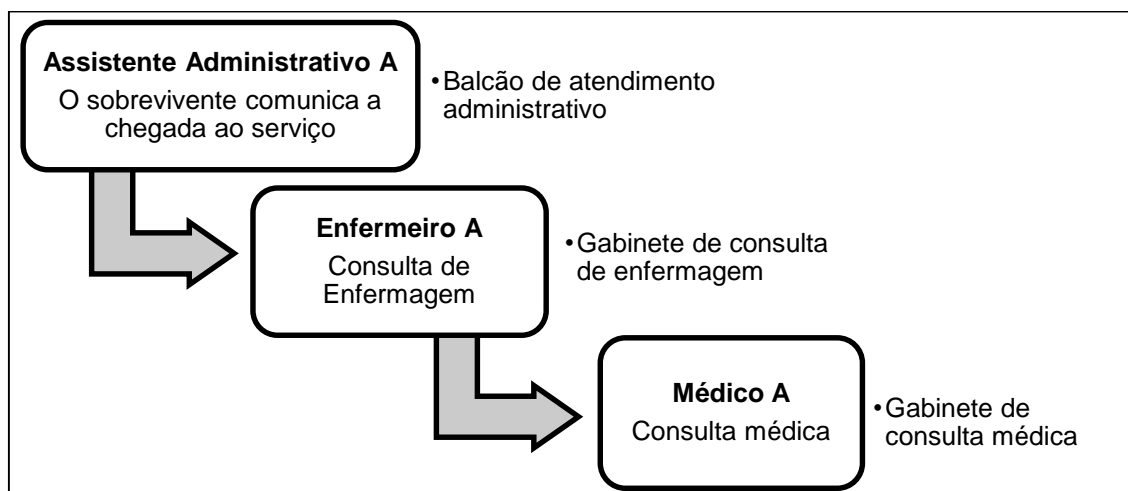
**Assistente Administrativo A**
O sobrevivente comunica a chegada ao serviço

•Balcão de atendimento administrativo

**Enfermeiro A**
Consulta de Enfermagem

•Gabinete de consulta de enfermagem

**Médico A**
Consulta médica

•Gabinete de consulta médica